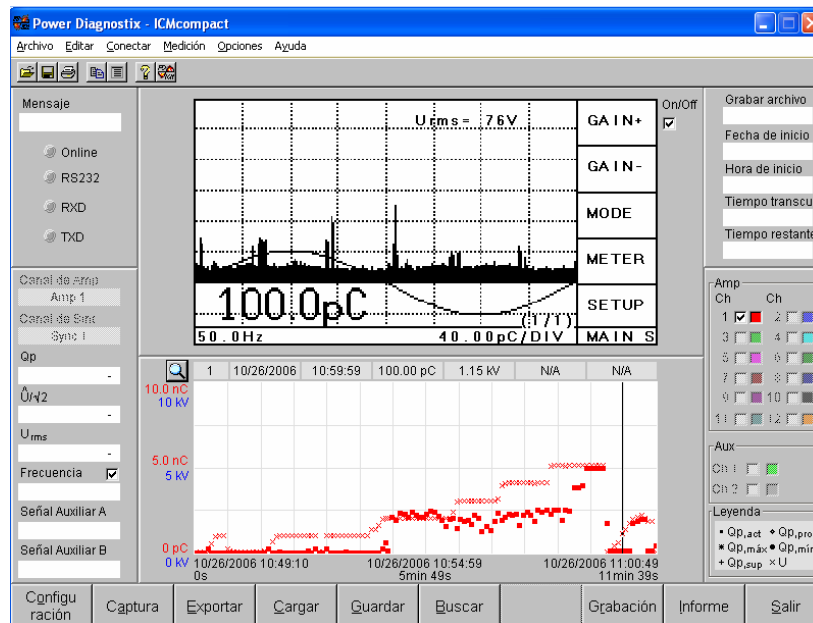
Power Diagnostix - ICMcompact

Archivo Editar Conectar Medición Opciones Ayuda

Mensaje

Online
RS232
RXD
TXD

Canal de Amp
Amp 1
Canal de Sinc
Sync 1

Qp
-
Û/√2
-
U$_{rms}$
-
Frecuencia ☑
-
Señal Auxiliar A
Señal Auxiliar B

Urms = 76V

100.0pC
(1/1)
50.0Hz 40.00pC/DIV

GAIN+
GAIN-
MODE
METER
SETUP
MAIN S

On/Off ☑

Grabar archivo
Fecha de inicio
Hora de inicio
Tiempo transcu
Tiempo restante

| 1 | 10/26/2006 | 10:59:59 | 100.00 pC | 1.15 kV | N/A | N/A |
|---|---|---|---|---|---|---|

10.0 nC
10 kV
5.0 nC
5 kV
0 pC
0 kV
10/26/2006 10:49:10
0s
10/26/2006 10:54:59
5min 49s
10/26/2006 11:00:49
11min 39s

Amp
Ch Ch
1 2
3 4
5 6
7 8
9 10
11 12

Aux
Ch 1
Ch 2

Leyenda
▪ Qp,act ◆ Qp,pro
✱ Qp,máx ● Qp,mín
+ Qp,sup × U

Configuración
Captura
Exportar
Cargar
Guardar
Buscar
Grabación
Informe
Salir